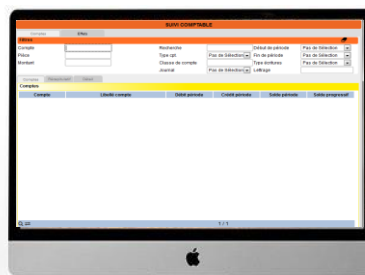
SUIVI COMPTABLE

Critères

Compte
Pièce
Montant

Recherche
Type cpt
Classe de compte
Journal

Pas de Sélection
Pas de Sélection

Début de période
Fin de période
Type écritures
Lettrage

Pas de Sélection
Pas de Sélection
Pas de Sélection

Comptes

| Compte | Libellé compte | Débit période | Crédit période | Solde période | Solde progressif |
|---|---|---|---|---|---|

1 / 1